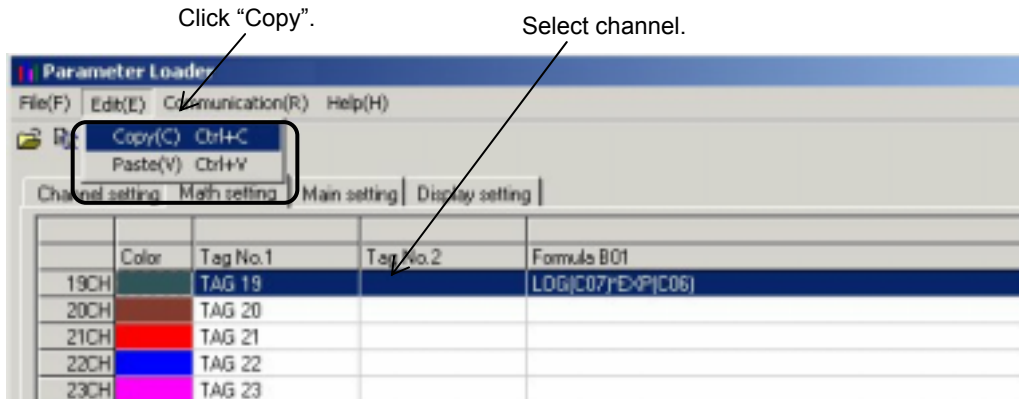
Click “Copy”.

Select channel.

Parameter Loader

File(F) Edit(E) Communication(R) Help(H)

Copy(C) Ctrl+C
Paste(V) Ctrl+V

Channel setting | Math setting | Main setting | Display setting

| | Color | Tag No.1 | Tag No.2 | Formula B01 |
|---|---|---|---|---|
| 19CH | | TAG 19 | | LOG(C07)*EXP(C06) |
| 20CH | | TAG 20 | | |
| 21CH | | TAG 21 | | |
| 22CH | | TAG 22 | | |
| 23CH | | TAG 23 | | |